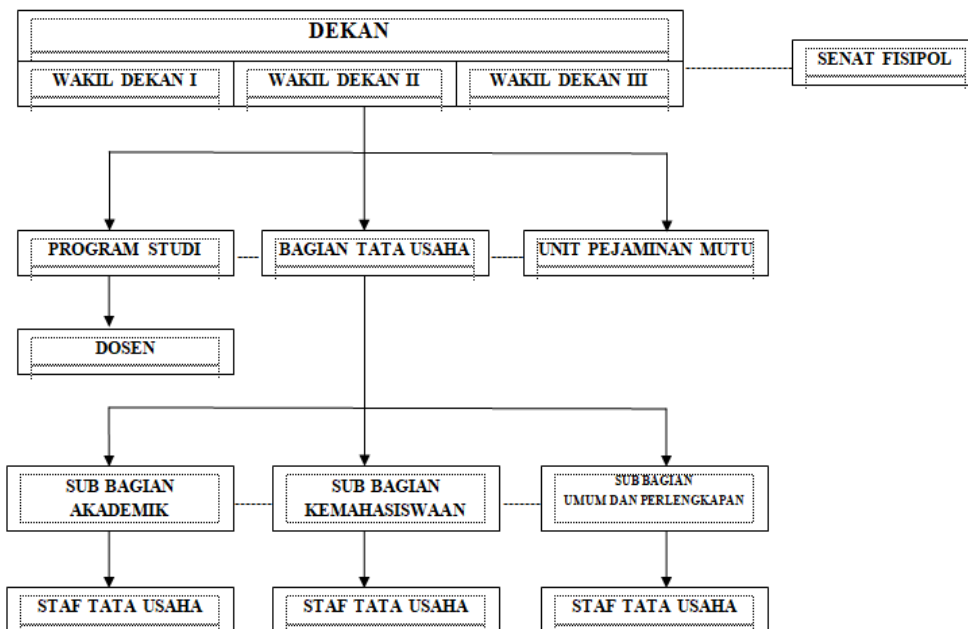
DEKAN

WAKIL DEKAN I

WAKIL DEKAN II

WAKIL DEKAN III

SENAT FISIPOL

PROGRAM STUDI

BAGIAN TATA USAHA

UNIT PEJAMINAN MUTU

DOSEN

SUB BAGIAN AKADEMIK

SUB BAGIAN KEMAHASISWAAN

SUB BAGIAN UMUM DAN PERLENGKAPAN

STAF TATA USAHA

STAF TATA USAHA

STAF TATA USAHA